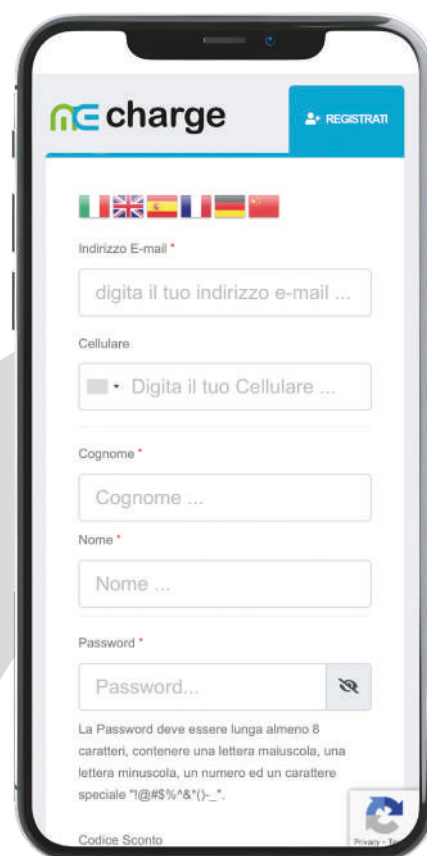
charge

REGISTRATI

Indirizzo E-mail *

digita il tuo indirizzo e-mail ...

Cellulare

Digita il tuo Cellulare ...

Cognome *

Cognome ...

Nome *

Nome ...

Password *

Password...

La Password deve essere lunga almeno 8 caratteri, contenere una lettera maiuscola, una lettera minuscola, un numero ed un carattere speciale "!@#$%^&*()-_".

Codice Sconto

Privacy - T